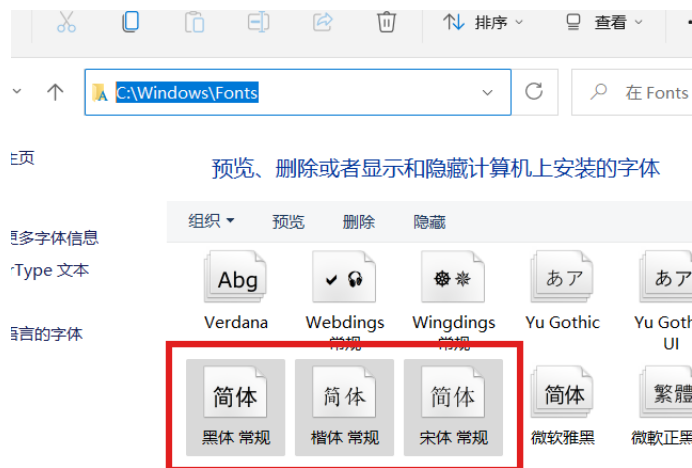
排序
查看
C:\Windows\Fonts
在 Fonts
主页
预览、删除或者显示和隐藏计算机上安装的字体
组织
预览
删除
隐藏
更多字体信息
Type 文本
语言的字体
Abg
Verdana
Webdings 常规
Wingdings 常规
あア
Yu Gothic
あア
Yu Goth UI
简体
黑体 常规
简体
楷体 常规
简体
宋体 常规
简体
微软雅黑
繁體
微軟正黑